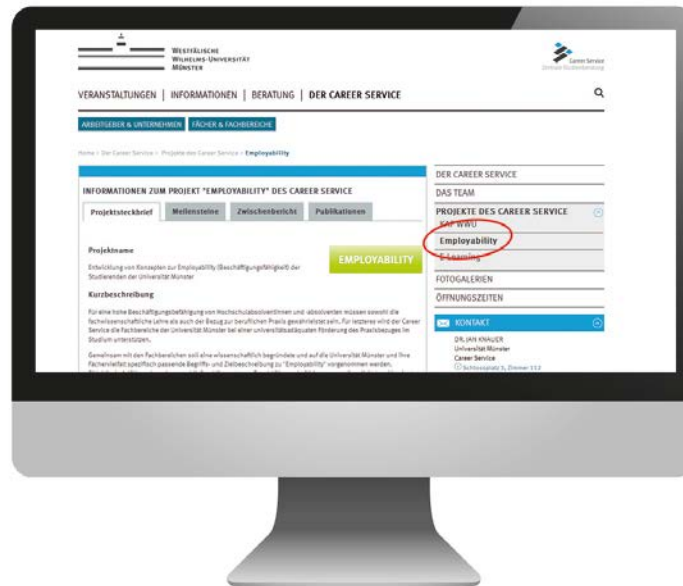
Westfälische
Wilhelms-Universität
Münster

Career Service

VERANSTALTUNGEN | INFORMATIONEN | BERATUNG | DER CAREER SERVICE

ARBEITGEBER & UNTERNEHMEN FÄCHER & FACHBEREICHE

Home > Der Career Service > Projekte des Career Service > Employability

INFORMATIONEN ZUM PROJEKT "EMPLOYABILITY" DES CAREER SERVICE

Projektsteckbrief | Meilensteine | Zwischenbericht | Publikationen

Projektname

Entwicklung von Konzepten zur Employability (Beschäftigungsfähigkeit) der Studierenden der Universität Münster

EMPLOYABILITY

Kurzbeschreibung

Für eine hohe Beschäftigungsbefähigung von Hochschulabsolventinnen und -absolventen müssen sowohl die fachwissenschaftliche Lehre als auch der Bezug zur beruflichen Praxis gewährleistet sein. Für letzteres wird der Career Service die Fachbereiche der Universität Münster bei einer universitätsadäquaten Förderung des Praxisbezuges im Studium unterstützen.

Gemeinsam mit den Fachbereichen soll eine wissenschaftlich begründete und auf die Universität Münster und ihre Fächervielfalt spezifisch passende Begriffs- und Zielbeschreibung zu "Employability" vorgenommen werden.

DER CAREER SERVICE
DAS TEAM
PROJEKTE DES CAREER SERVICE
KAP WWU
Employability
E-Learning
FOTOGALERIEN
ÖFFNUNGSZEITEN
KONTAKT
DR. JAN KNAUER
Universität Münster
Career Service
Schlossplatz 3, Zimmer 112